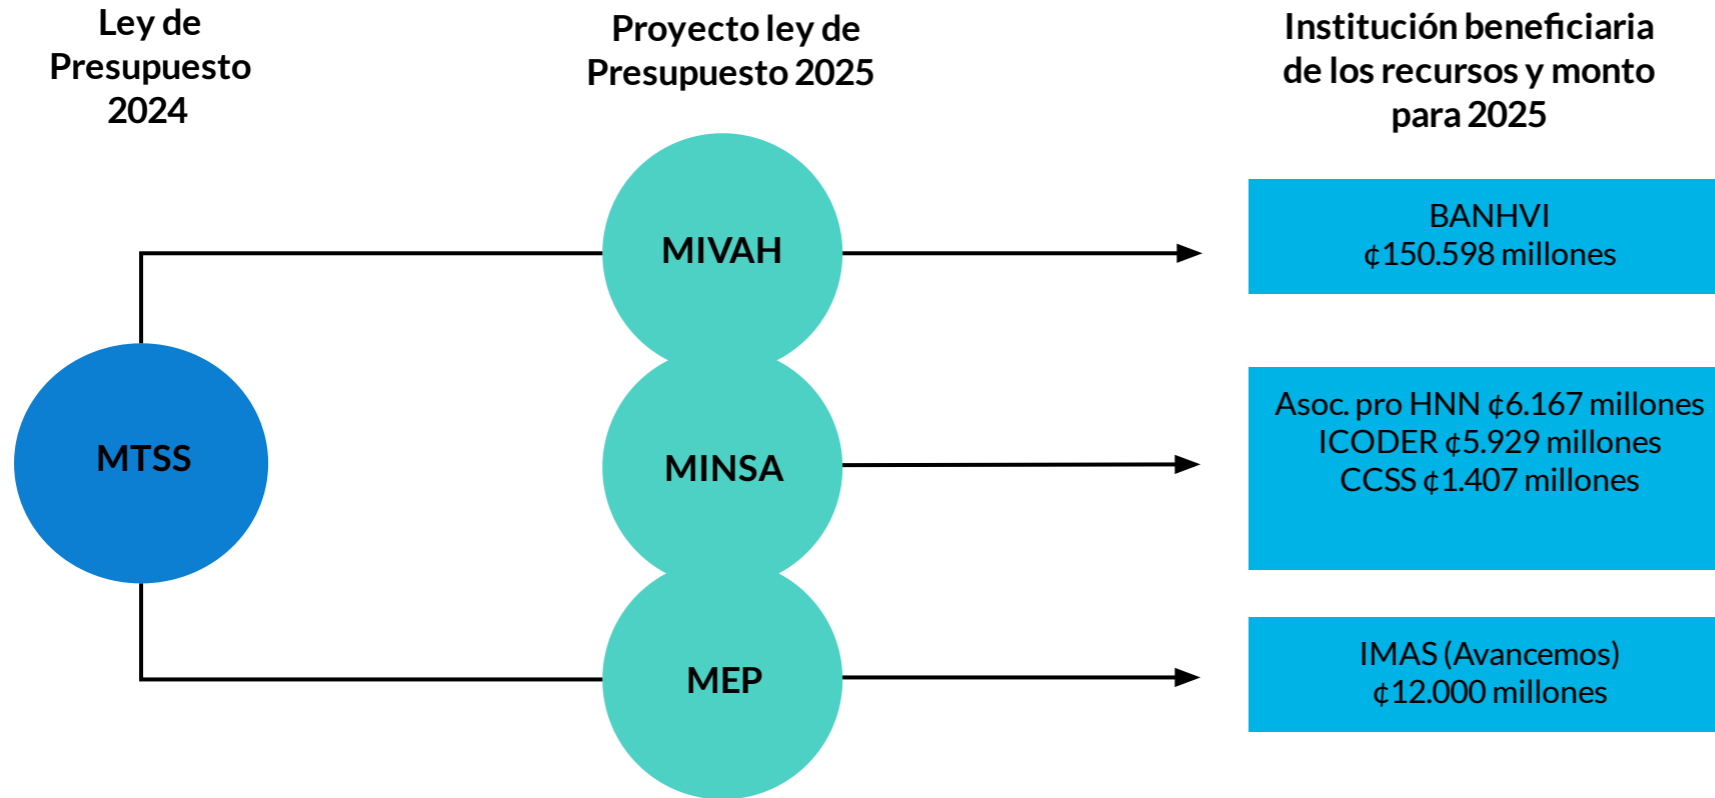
Ley de Presupuesto 2024

Proyecto ley de Presupuesto 2025

Institución beneficiaria de los recursos y monto para 2025

MTSS

MIVAH

MINSA

MEP

BANHVI
¢150.598 millones

Asoc. pro HNN ¢6.167 millones
ICODER ¢5.929 millones
CCSS ¢1.407 millones

IMAS (Avancemos)
¢12.000 millones